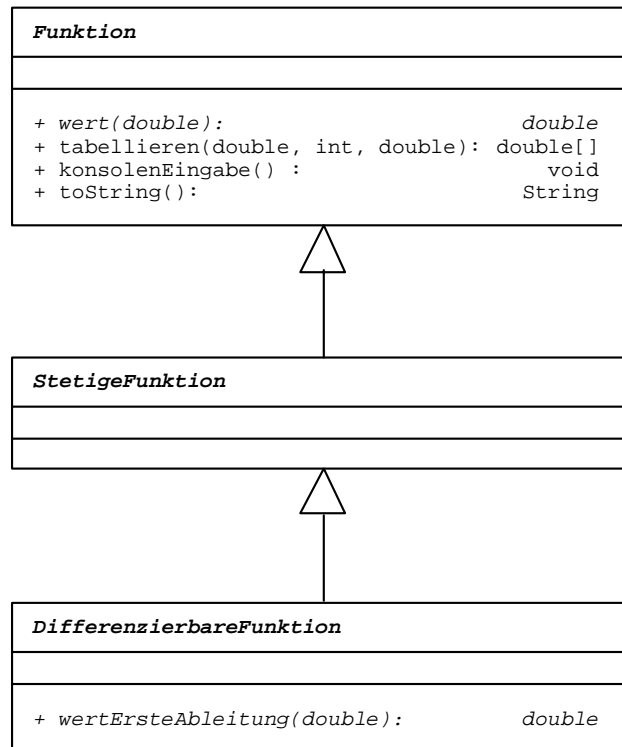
Funktion

+ wert(double): double
+ tabellieren(double, int, double): double[]
+ konsolenEingabe() : void
+ toString(): String

StetigeFunktion

DifferenzierbareFunktion

+ wertErsteAbleitung(double): double